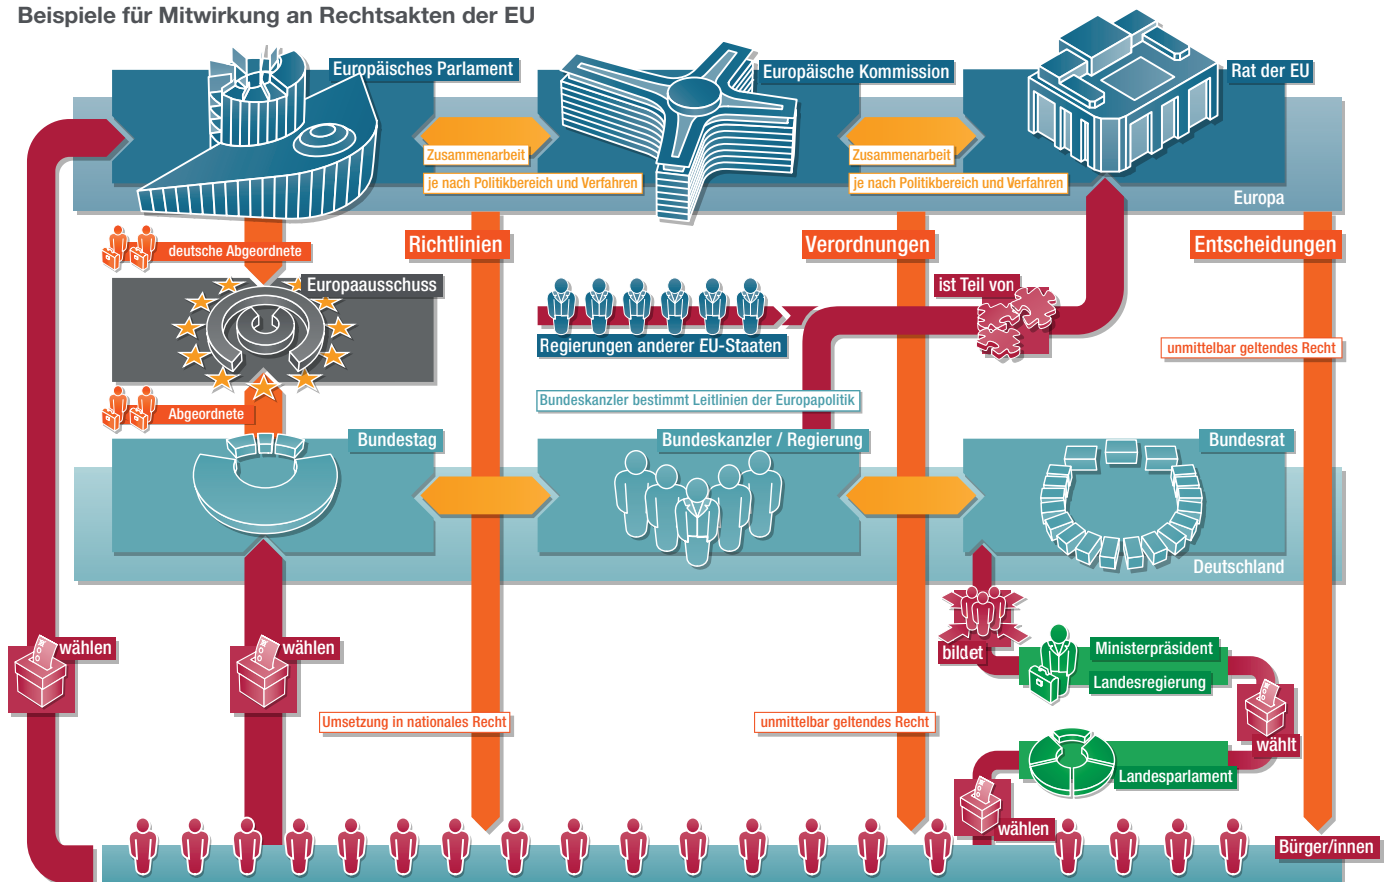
Beispiele für Mitwirkung an Rechtsakten der EU

Europäisches Parlament

Zusammenarbeit

je nach Politikbereich und Verfahren

Europäische Kommission

Zusammenarbeit

je nach Politikbereich und Verfahren

Rat der EU

Europa

deutsche Abgeordnete

Richtlinien

Verordnungen

Entscheidungen

Europaausschuss

ist Teil von

Regierungen anderer EU-Staaten

unmittelbar geltendes Recht

Abgeordnete

Bundeskanzler bestimmt Leitlinien der Europapolitik

Bundestag

Bundeskanzler / Regierung

Bundesrat

Deutschland

wählen

wählen

bildet

Ministerpräsident

Landesregierung

wählt

Umsetzung in nationales Recht

unmittelbar geltendes Recht

Landesparlament

wählen

Bürger/innen